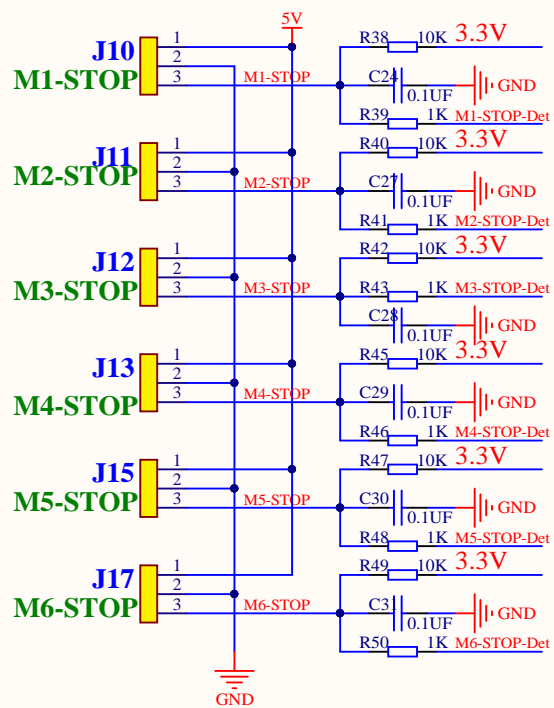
J10
M1-STOP
1
2
3
5V
M1-STOP
R38 10K 3.3V
C24
0.1UF
GND
R39 1K M1-STOP-Det

J11
M2-STOP
1
2
3
M2-STOP
R40 10K 3.3V
C27
0.1UF
GND
R41 1K M2-STOP-Det

J12
M3-STOP
1
2
3
M3-STOP
R42 10K 3.3V
R43 1K M3-STOP-Det
C28
0.1UF
GND

J13
M4-STOP
1
2
3
M4-STOP
R45 10K 3.3V
C29
0.1UF
GND
R46 1K M4-STOP-Det

J15
M5-STOP
1
2
3
M5-STOP
R47 10K 3.3V
C30
0.1UF
GND
R48 1K M5-STOP-Det

J17
M6-STOP
1
2
3
M6-STOP
R49 10K 3.3V
C3
0.1UF
GND
R50 1K M6-STOP-Det
GND